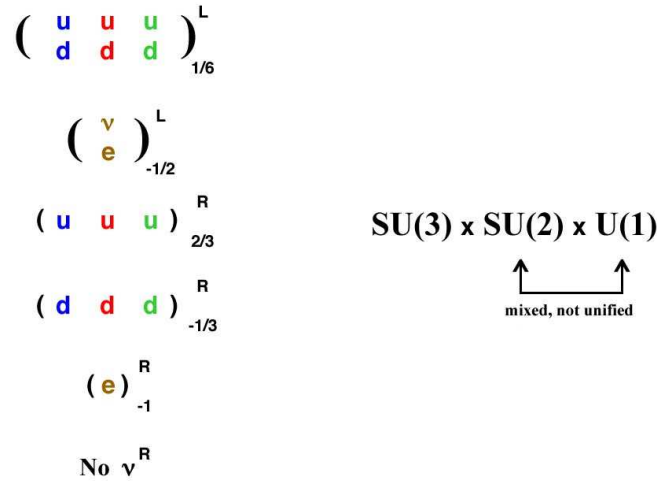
$\begin{pmatrix} u & u & u \\ d & d & d \end{pmatrix}^{L}_{1/6}$

$\begin{pmatrix} \nu \\ e \end{pmatrix}^{L}_{-1/2}$

$(u \quad u \quad u)^{R}_{2/3}$

$(d \quad d \quad d)^{R}_{-1/3}$

$(e)^{R}_{-1}$

No $\nu^{R}$

SU(3) x SU(2) x U(1)

mixed, not unified